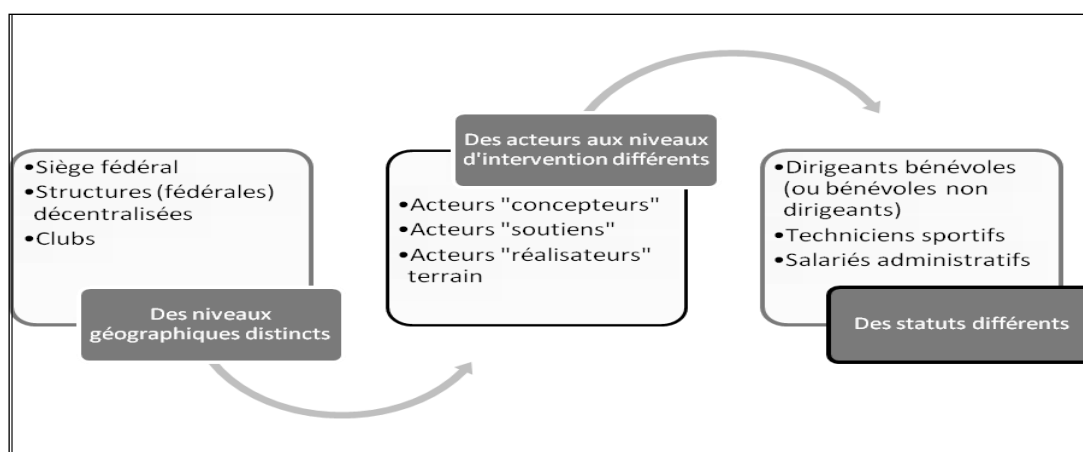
•Siège fédéral
•Structures (fédérales) décentralisées
•Clubs

Des niveaux géographiques distincts

Des acteurs aux niveaux d'intervention différents

•Acteurs "concepteurs"
•Acteurs "soutiens"
•Acteurs "réalisateurs" terrain

•Dirigeants bénévoles (ou bénévoles non dirigeants)
•Techniciens sportifs
•Salariés administratifs

Des statuts différents